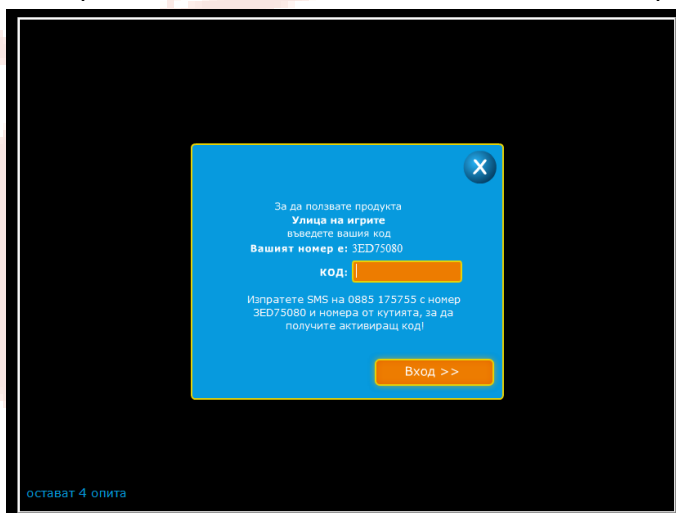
За да ползвате продукта
Улица на игрите
въведете вашия код
Вашият номер е: 3ED75080

код:

Изпратете SMS на 0885 175755 с номер 3ED75080 и номера от кутията, за да получите активиращ код!

Вход >>

остават 4 опита